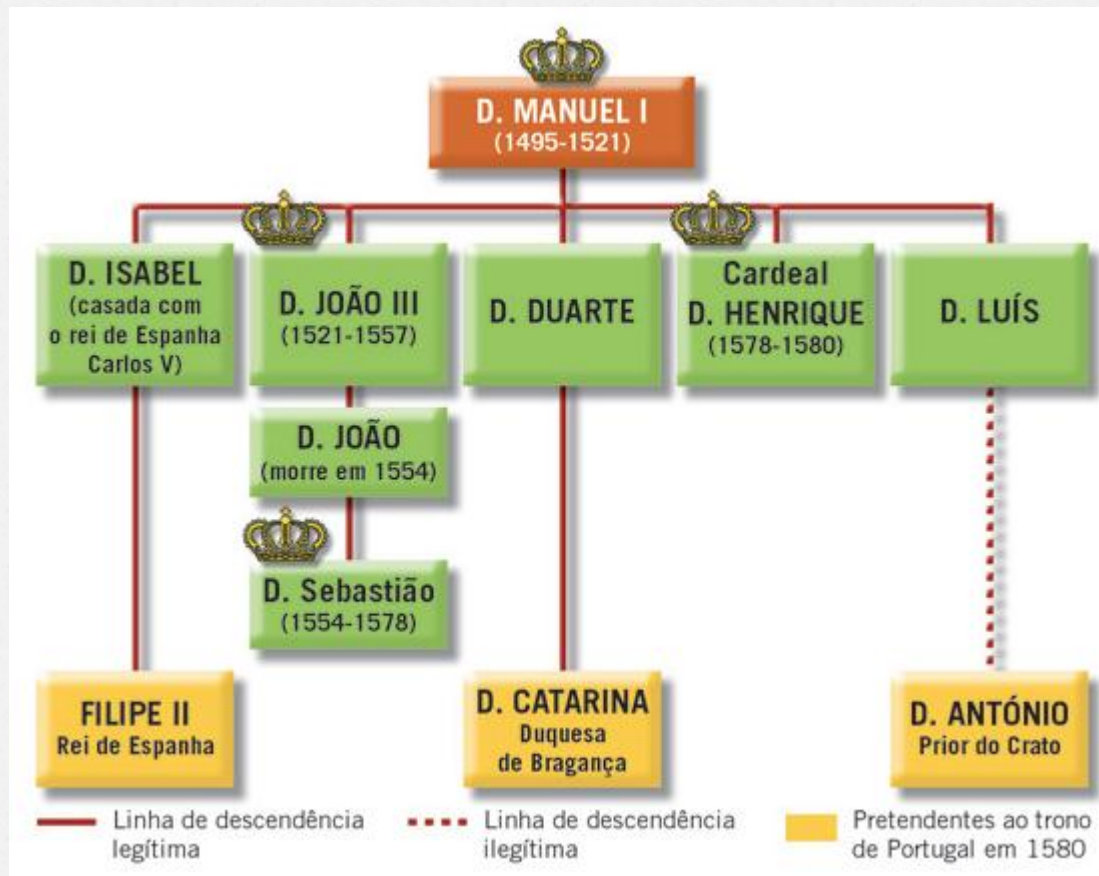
D. MANUEL I
(1495-1521)

D. ISABEL
(casada com o rei de Espanha Carlos V)

D. JOÃO III
(1521-1557)

D. DUARTE

Cardeal D. HENRIQUE
(1578-1580)

D. LUÍS

D. JOÃO
(morre em 1554)

D. Sebastião
(1554-1578)

FILIPE II
Rei de Espanha

D. CATARINA
Duquesa de Bragança

D. ANTÓNIO
Prior do Crato

Linha de descendência legítima

Linha de descendência ilegítima

Pretendentes ao trono de Portugal em 1580